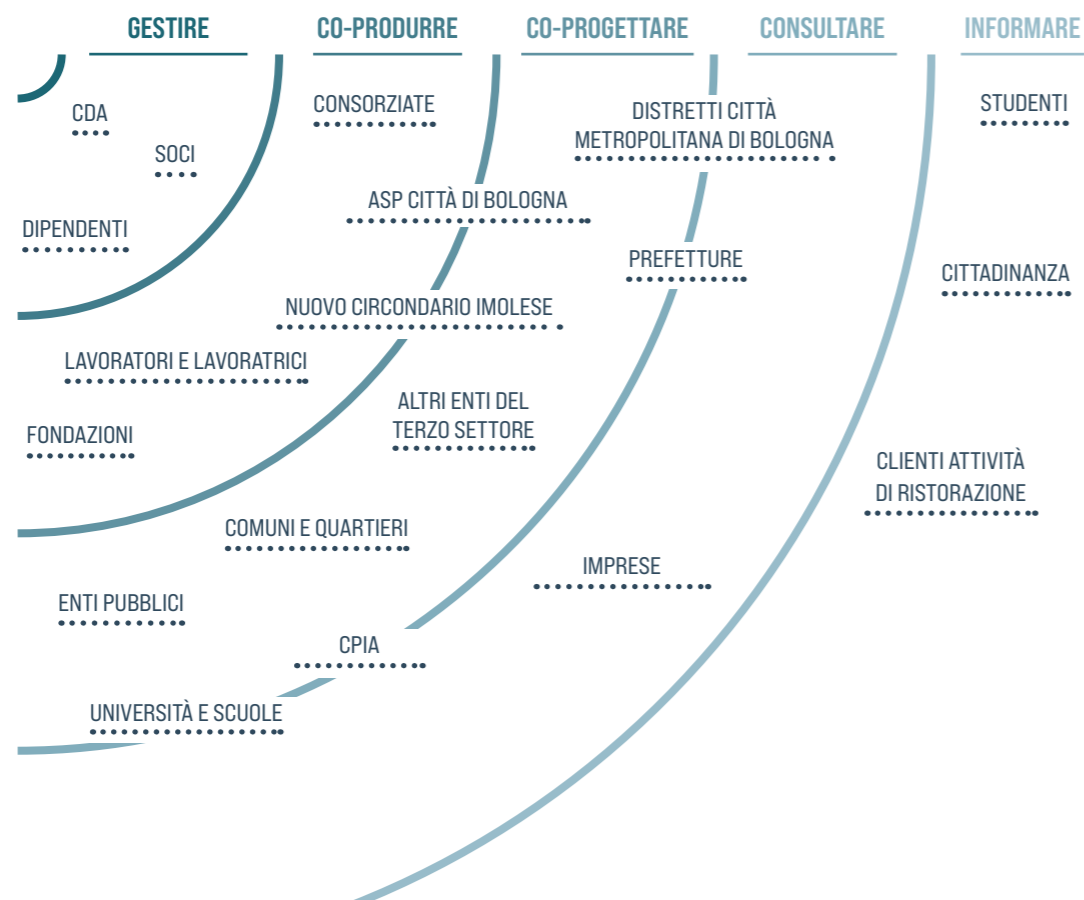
GESTIRE

CO-PRODURRE

CO-PROGETTARE

CONSULTARE

INFORMARE

CDA

SOCI

DIPENDENTI

LAVORATORI E LAVORATRICI

FONDAZIONI

ENTI PUBBLICI

UNIVERSITÀ E SCUOLE

CONSORZIATE

ASP CITTÀ DI BOLOGNA

NUOVO CIRCONDARIO IMOLESE

ALTRI ENTI DEL TERZO SETTORE

COMUNI E QUARTIERI

CPIA

DISTRETTI CITTÀ METROPOLITANA DI BOLOGNA

PREFETTURE

IMPRESE

STUDENTI

CITTADINANZA

CLIENTI ATTIVITÀ DI RISTORAZIONE